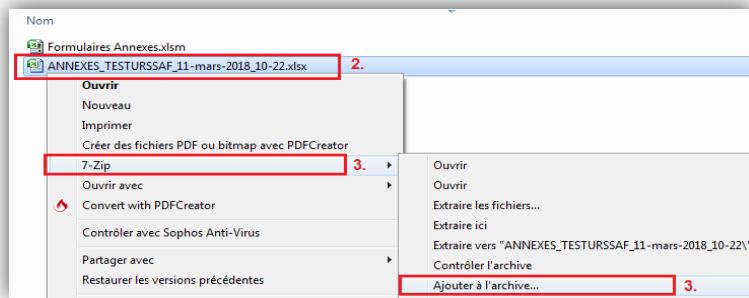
Nom

Formulaires Annexes.xlsm

ANNEXES_TESTURSSAF_11-mars-2018_10-22.xlsx 2.

Ouvrir
Nouveau
Imprimer
Créer des fichiers PDF ou bitmap avec PDFCreator
7-Zip 3.
Ouvrir avec
Convert with PDFCreator
Contrôler avec Sophos Anti-Virus
Partager avec
Restaurer les versions précédentes

Ouvrir
Ouvrir
Extraire les fichiers...
Extraire ici
Extraire vers "ANNEXES_TESTURSSAF_11-mars-2018_10-22\"
Contrôler l'archive
Ajouter à l'archive... 3.